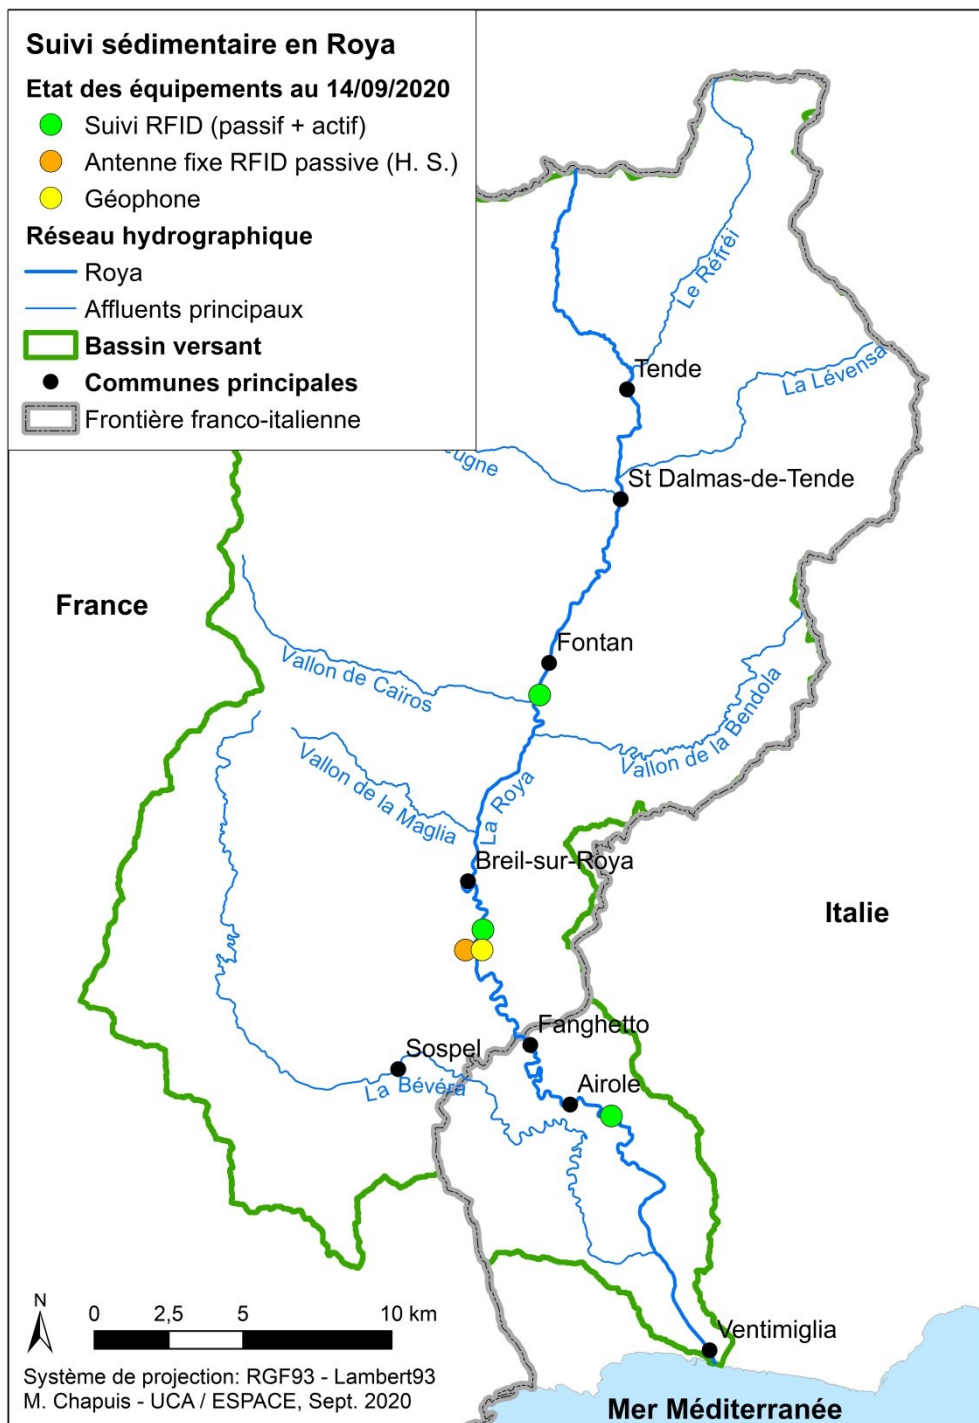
Suivi sédimentaire en Roya
Etat des équipements au 14/09/2020
Suivi RFID (passif + actif)
Antenne fixe RFID passive (H. S.)
Géophone
Réseau hydrographique
Roya
Affluents principaux
Bassin versant
Communes principales
Frontière franco-italienne

Le Réfréi
Tende
La Lévensa
ugne
St Dalmas-de-Tende
France
Fontan
Vallon de Cairos
Vallon de la Bendola
Vallon de la Maglia
La Roya
Breil-sur-Roya
Italie
Fanghetto
Sospel
La Bévéra
Airole
Ventimiglia
Mer Méditerranée

N
0 2,5 5 10 km
Système de projection: RGF93 - Lambert93
M. Chapuis - UCA / ESPACE, Sept. 2020